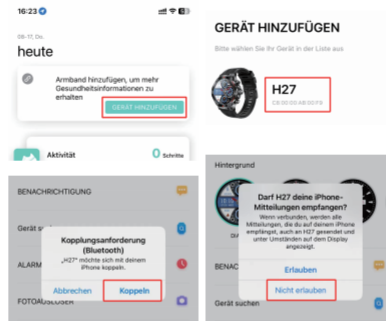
16:23

08-11, Do.

heute

Armband hinzufügen, um mehr Gesundheitsinformationen zu erhalten

GERÄT HINZUFÜGEN

Aktivität

0 Schritte

GERÄT HINZUFÜGEN

Bitte wählen Sie Ihr Gerät in der Liste aus

H27

C8:00:00:A6:00:F8

BENACHRICHTIGUNG

Gerät su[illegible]

ALARM

FOTOAUSLÖSER

Kopplungsanforderung (Bluetooth)

„H27" möchte sich mit deinem iPhone koppeln.

Abbrechen

Koppeln

Hintergrund

Darf H27 deine iPhone-Mitteilungen empfangen?

Wenn verbunden, werden alle Mitteilungen, die du auf deinem iPhone empfängst, auch an H27 gesendet und unter Umständen auf dem Display angezeigt.

Erlauben

Nicht erlauben

BENACH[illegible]

Gerät suchen